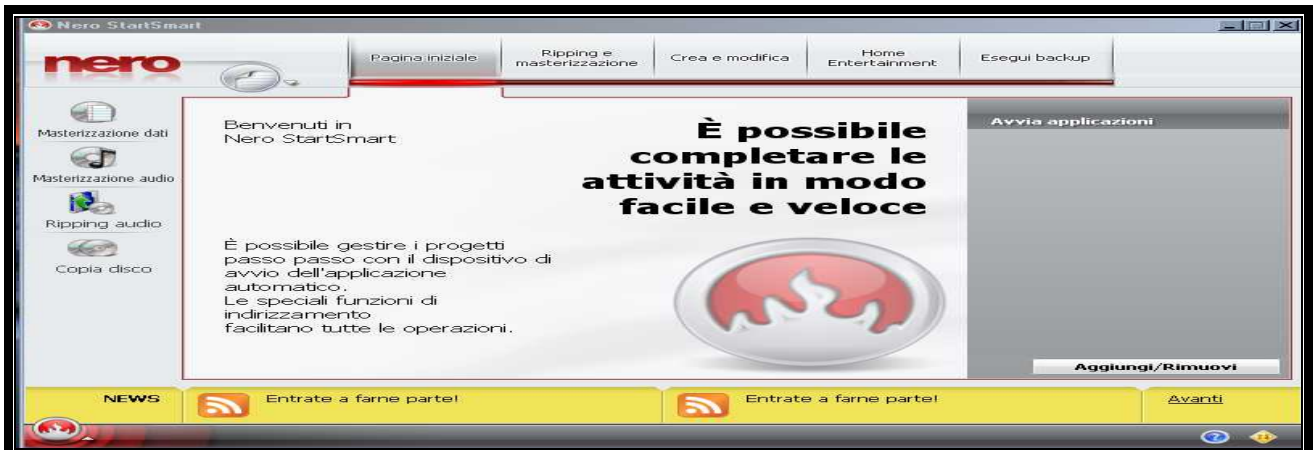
Nero StartSmart

nero

Pagina iniziale | Ripping e masterizzazione | Crea e modifica | Home Entertainment | Esegui backup

Masterizzazione dati
Masterizzazione audio
Ripping audio
Copia disco

Benvenuti in
Nero StartSmart

È possibile completare le attività in modo facile e veloce

È possibile gestire i progetti passo passo con il dispositivo di avvio dell'applicazione automatico.
Le speciali funzioni di indirizzamento facilitano tutte le operazioni.

Avvia applicazioni

Aggiungi/Rimuovi

NEWS

Entrate a farne parte!

Entrate a farne parte!

Avanti